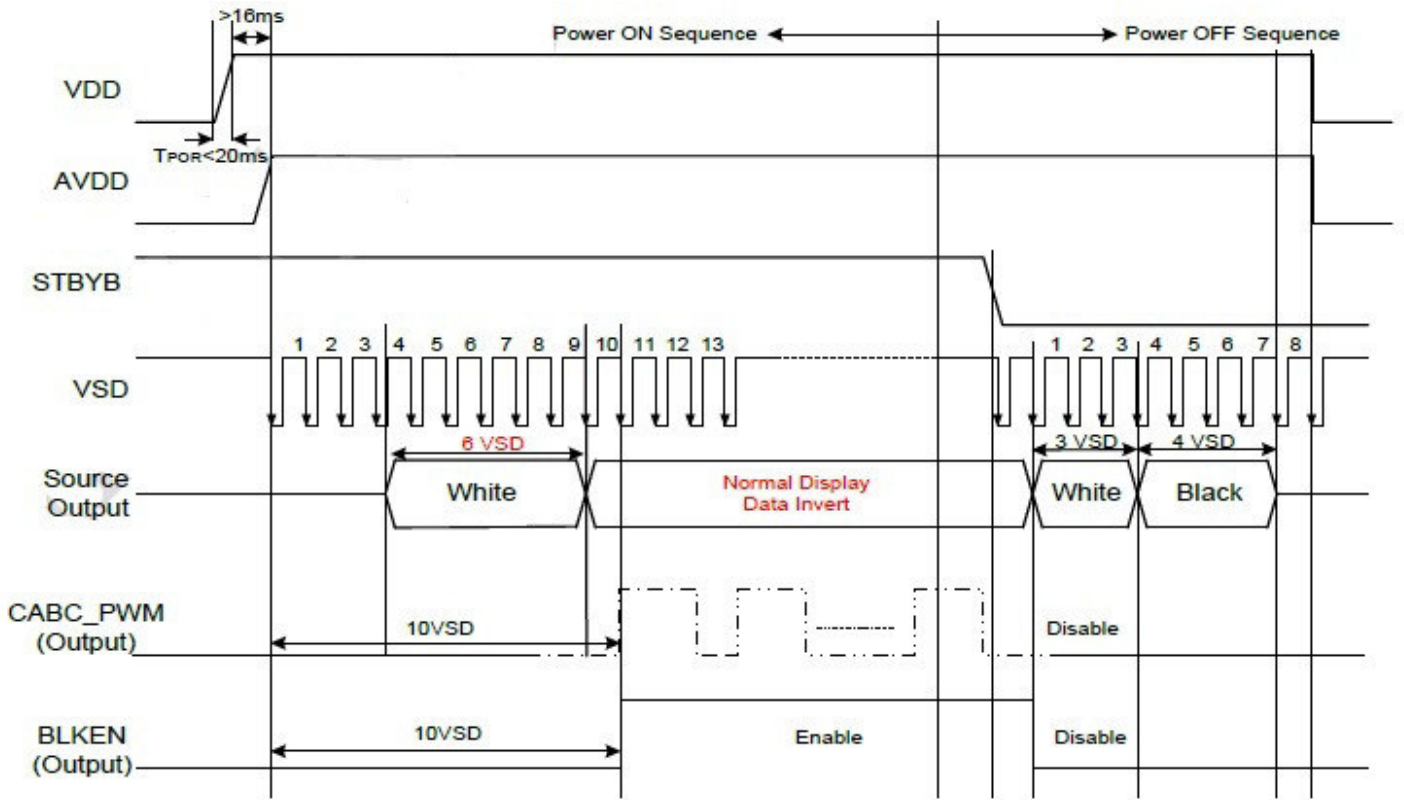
>16ms

Power ON Sequence

Power OFF Sequence

VDD

TPOR<20ms

AVDD

STBYB

1 2 3 4 5 6 7 8 9 10 11 12 13

1 2 3 4 5 6 7 8

VSD

6 VSD

3 VSD

4 VSD

Source Output

White

Normal Display Data Invert

White

Black

CABC_PWM (Output)

10VSD

Disable

BLKEN (Output)

10VSD

Enable

Disable